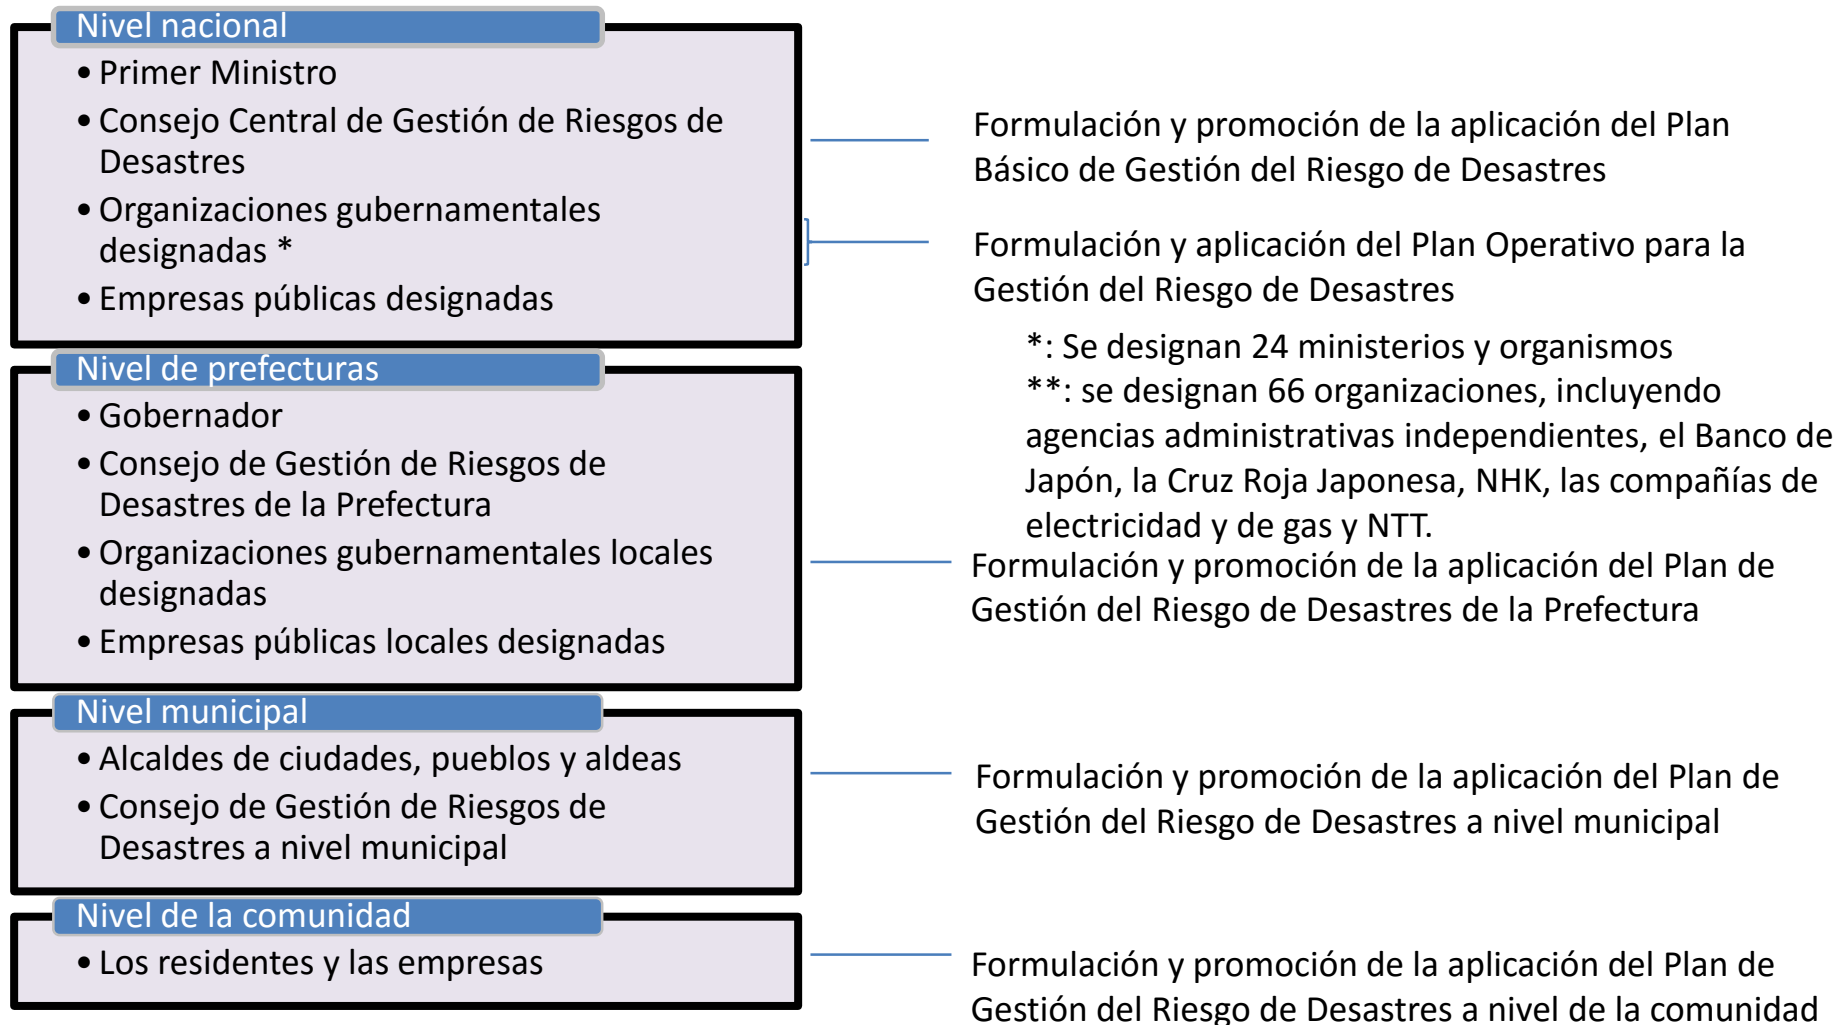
Nivel nacional
• Primer Ministro
• Consejo Central de Gestión de Riesgos de Desastres
• Organizaciones gubernamentales designadas *
• Empresas públicas designadas

Formulación y promoción de la aplicación del Plan Básico de Gestión del Riesgo de Desastres

Formulación y aplicación del Plan Operativo para la Gestión del Riesgo de Desastres

*: Se designan 24 ministerios y organismos
**: se designan 66 organizaciones, incluyendo agencias administrativas independientes, el Banco de Japón, la Cruz Roja Japonesa, NHK, las compañías de electricidad y de gas y NTT.

Nivel de prefecturas
• Gobernador
• Consejo de Gestión de Riesgos de Desastres de la Prefectura
• Organizaciones gubernamentales locales designadas
• Empresas públicas locales designadas

Formulación y promoción de la aplicación del Plan de Gestión del Riesgo de Desastres de la Prefectura

Nivel municipal
• Alcaldes de ciudades, pueblos y aldeas
• Consejo de Gestión de Riesgos de Desastres a nivel municipal

Formulación y promoción de la aplicación del Plan de Gestión del Riesgo de Desastres a nivel municipal

Nivel de la comunidad
• Los residentes y las empresas

Formulación y promoción de la aplicación del Plan de Gestión del Riesgo de Desastres a nivel de la comunidad